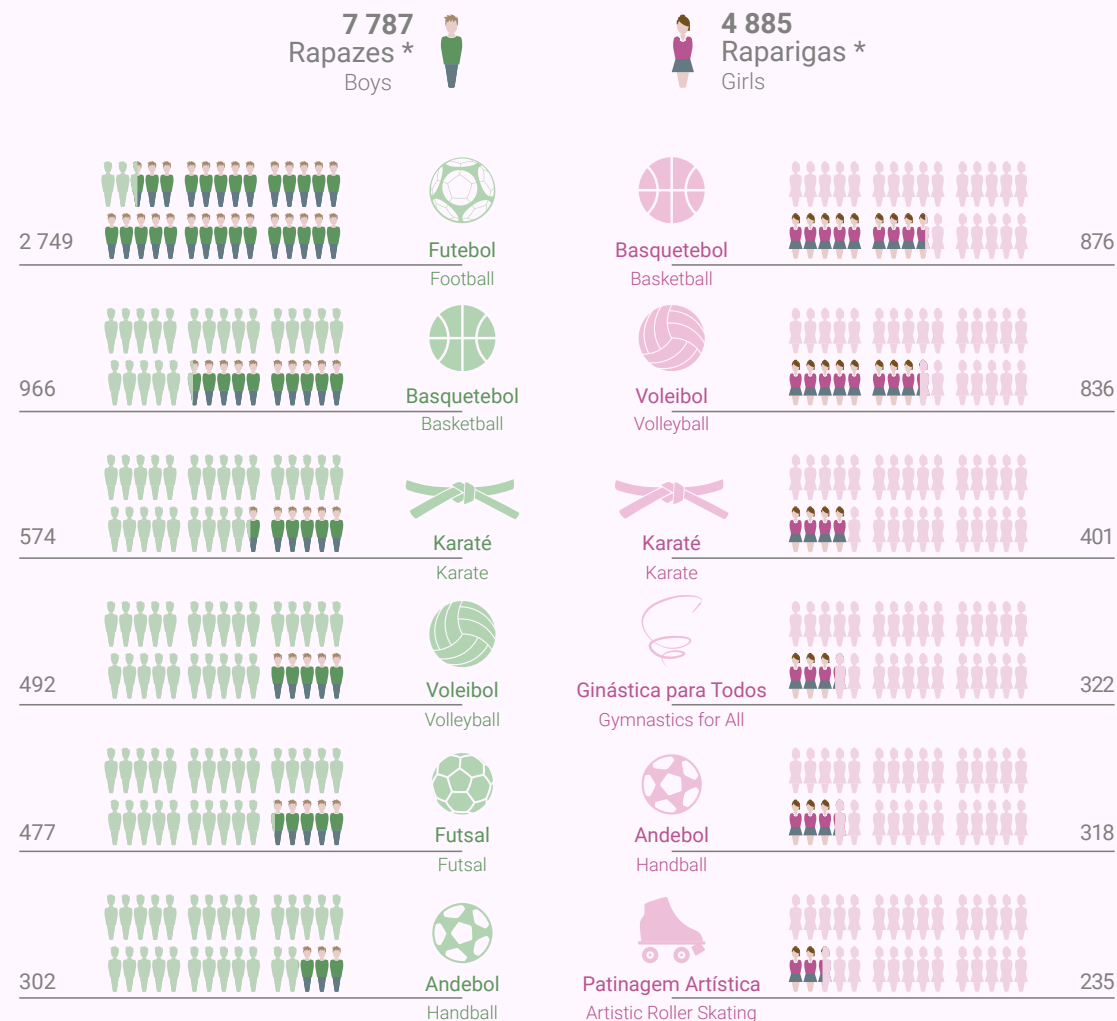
7 787
Rapazes *
Boys

4 885
Raparigas *
Girls

2 749
Futebol
Football

Basquetebol
Basketball
876

966
Basquetebol
Basketball

Voleibol
Volleyball
836

574
Karaté
Karate

Karaté
Karate
401

492
Voleibol
Volleyball

Ginástica para Todos
Gymnastics for All
322

477
Futsal
Futsal

Andebol
Handball
318

302
Andebol
Handball

Patinagem Artística
Artistic Roller Skating
235